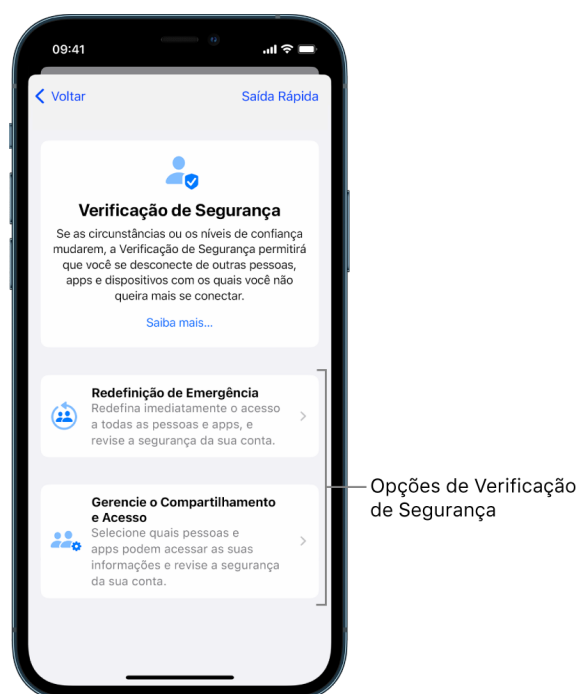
09:41

Voltar

Saída Rápida

Verificação de Segurança

Se as circunstâncias ou os níveis de confiança mudarem, a Verificação de Segurança permitirá que você se desconecte de outras pessoas, apps e dispositivos com os quais você não queira mais se conectar.

Saiba mais...

Redefinição de Emergência
Redefina imediatamente o acesso a todas as pessoas e apps, e revise a segurança da sua conta.

Gerencie o Compartilhamento e Acesso
Selecione quais pessoas e apps podem acessar as suas informações e revise a segurança da sua conta.

Opções de Verificação de Segurança